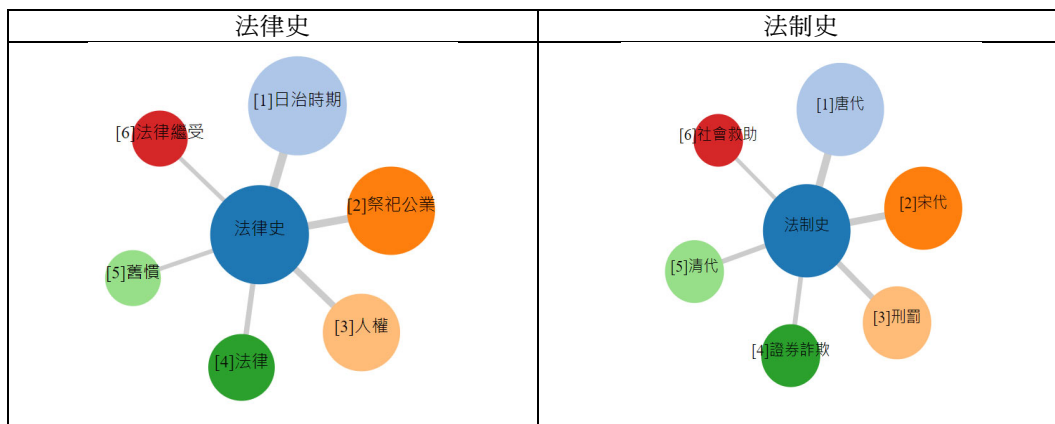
| 法律史 | 法制史 |
|---|---|
| [1]日治時期<br>[6]法律繼受<br>法律史<br>[2]祭祀公業<br>[5]舊慣<br>[3]人權<br>[4]法律 | [1]唐代<br>[6]社會救助<br>法制史<br>[2]宋代<br>[5]清代<br>[3]刑罰<br>[4]證券詐欺 |